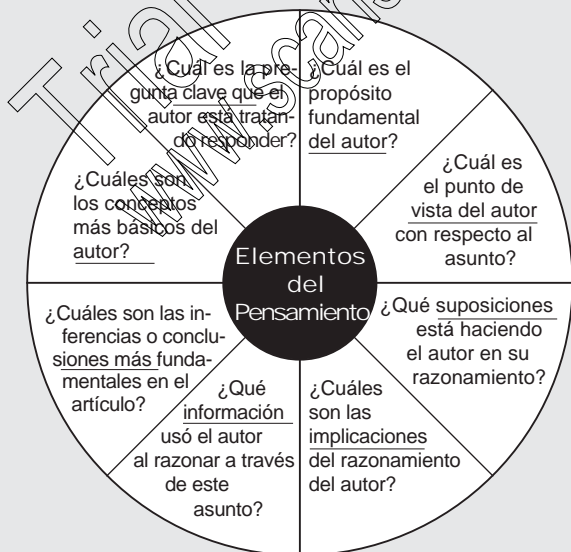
Trial

www.scan

¿Cuál es la pregunta clave que el autor está tratando responder?

¿Cuál es el propósito fundamental del autor?

¿Cuál es el punto de vista del autor con respecto al asunto?

¿Qué suposiciones está haciendo el autor en su razonamiento?

¿Cuáles son las implicaciones del razonamiento del autor?

¿Qué información usó el autor al razonar a través de este asunto?

¿Cuáles son las inferencias o conclusiones más fundamentales en el artículo?

¿Cuáles son los conceptos más básicos del autor?

Elementos del Pensamiento